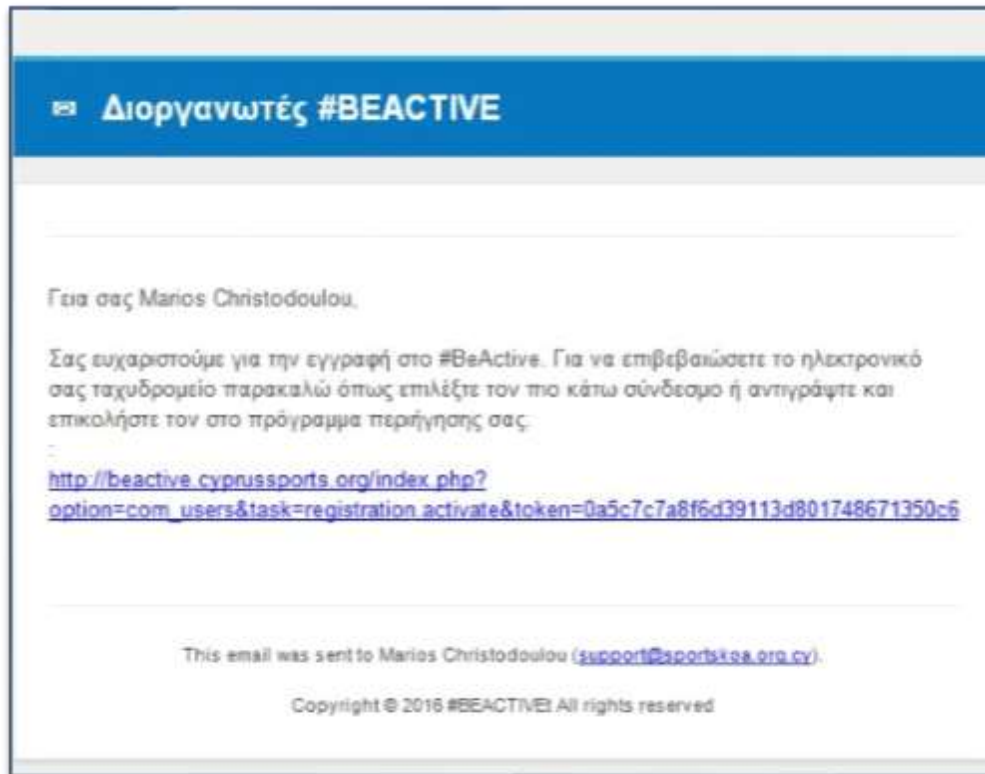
Διοργανωτές #BEACTIVE

Γεια σας Marios Christodoulou,

Σας ευχαριστούμε για την εγγραφή στο #BeActive. Για να επιβεβαιώσετε το ηλεκτρονικό σας ταχυδρομείο παρακαλώ όπως επιλέξτε τον πιο κάτω σύνδεσμο ή αντιγράψτε και επικολήστε τον στο πρόγραμμα περιήγησης σας.

http://beactive.cyprussports.org/index.php?option=com_users&task=registration.activate&token=0a5c7c7a8f6d39113d801748671350c6

This email was sent to Marios Christodoulou (support@sportskoa.org.cy).

Copyright © 2016 #BEACTIVE! All rights reserved